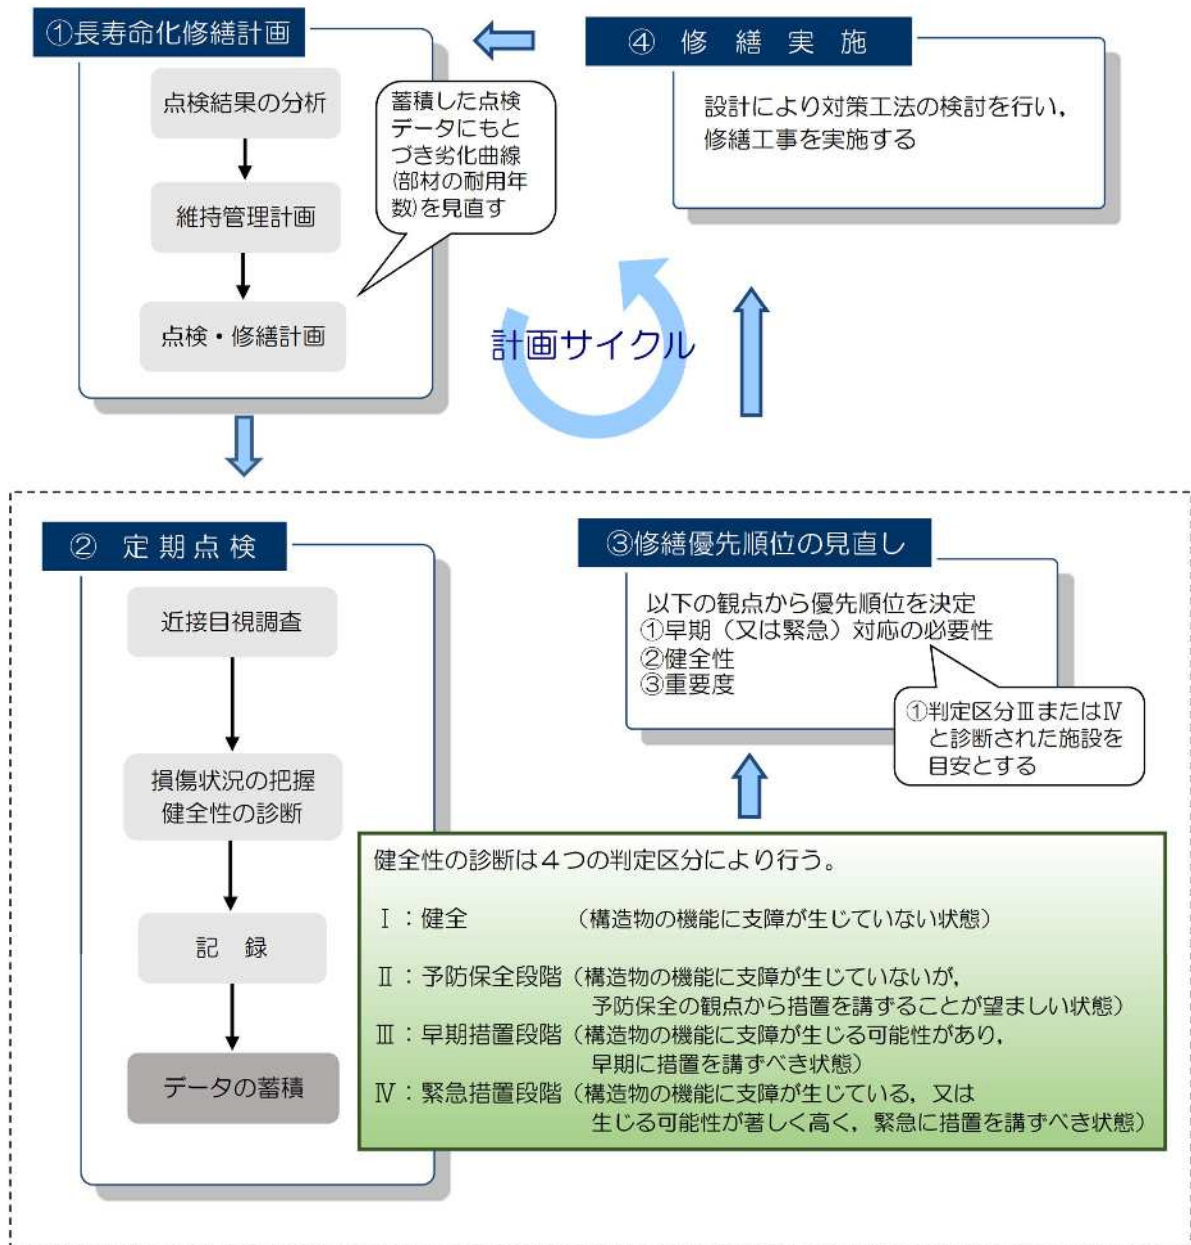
①長寿命化修繕計画

点検結果の分析

維持管理計画

点検・修繕計画

蓄積した点検データにもとづき劣化曲線(部材の耐用年数)を見直す

④ 修 繕 実 施

設計により対策工法の検討を行い，修繕工事を実施する

計画サイクル

② 定 期 点 検

近接目視調査

損傷状況の把握
健全性の診断

記 録

データの蓄積

③修繕優先順位の見直し

以下の観点から優先順位を決定
①早期（又は緊急）対応の必要性
②健全性
③重要度

①判定区分Ⅲまたは Ⅳと診断された施設を目安とする

健全性の診断は４つの判定区分により行う。

Ⅰ：健全 （構造物の機能に支障が生じていない状態）

Ⅱ：予防保全段階（構造物の機能に支障が生じていないが，予防保全の観点から措置を講ずることが望ましい状態）

Ⅲ：早期措置段階（構造物の機能に支障が生じる可能性があり，早期に措置を講ずべき状態）

Ⅳ：緊急措置段階（構造物の機能に支障が生じている，又は生じる可能性が著しく高く，緊急に措置を講ずべき状態）